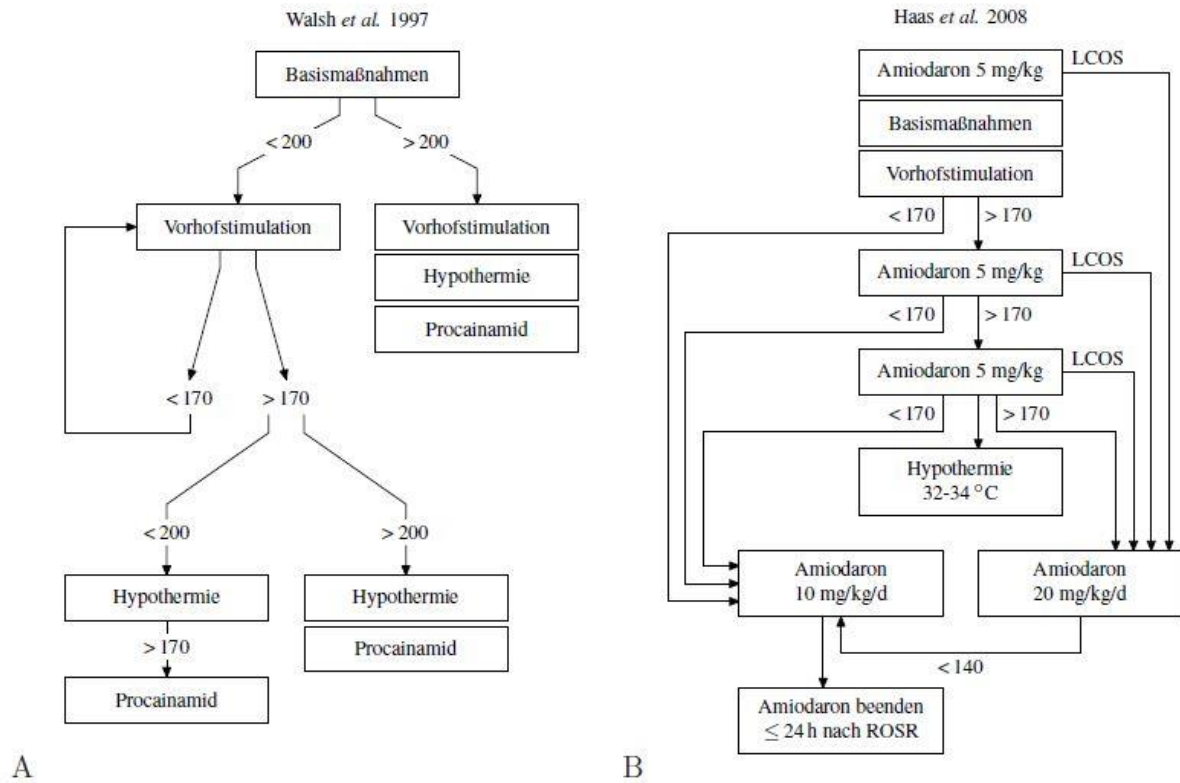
Walsh *et al.* 1997

Basismaßnahmen

< 200

> 200

Vorhofstimulation

Vorhofstimulation

Hypothermie

Procainamid

< 170

> 170

< 200

> 200

Hypothermie

Hypothermie

Procainamid

> 170

Procainamid

A

Haas *et al.* 2008

Amiodaron 5 mg/kg

LCOS

Basismaßnahmen

Vorhofstimulation

< 170

> 170

Amiodaron 5 mg/kg

LCOS

< 170

> 170

Amiodaron 5 mg/kg

LCOS

< 170

> 170

Hypothermie 32-34 °C

Amiodaron 10 mg/kg/d

Amiodaron 20 mg/kg/d

< 140

Amiodaron beenden $\leq$ 24 h nach ROSR

B